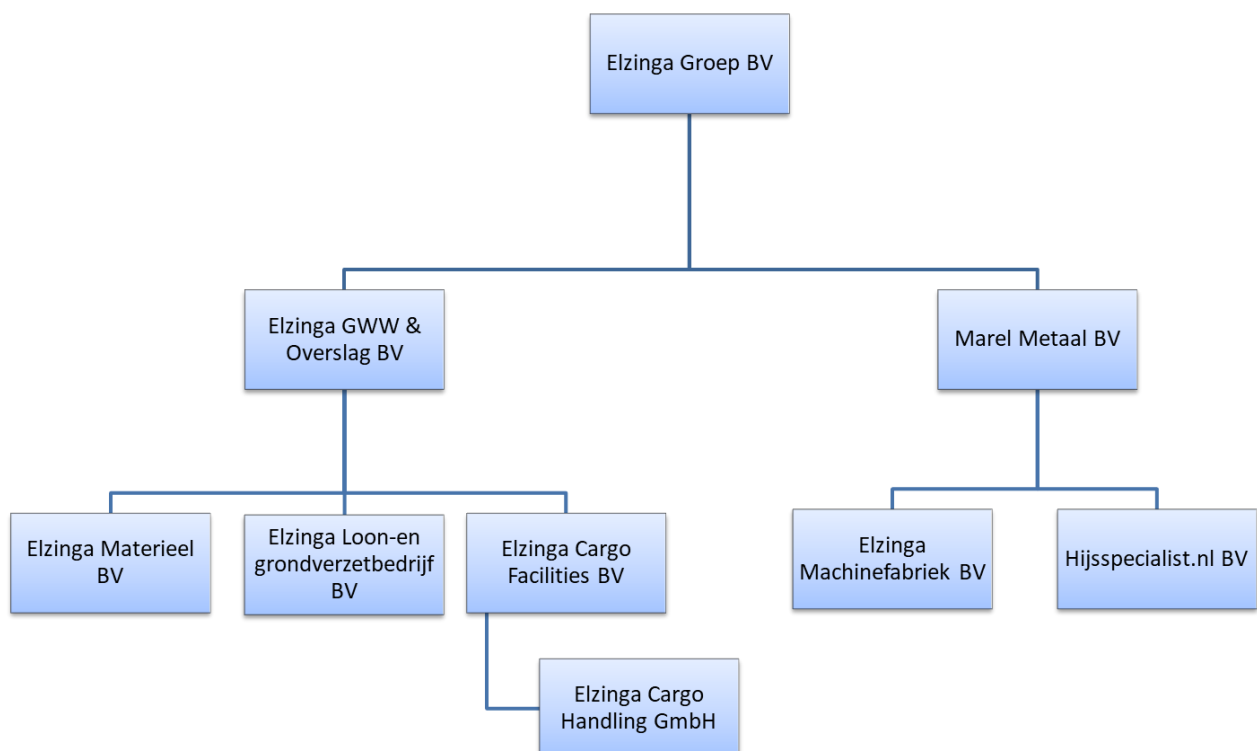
Elzinga Groep BV

Elzinga GWW & Overslag BV

Marel Metaal BV

Elzinga Materieel BV

Elzinga Loon-en grondverzetbedrijf BV

Elzinga Cargo Facilities BV

Elzinga Machinefabriek BV

Hijsspecialist.nl BV

Elzinga Cargo Handling GmbH